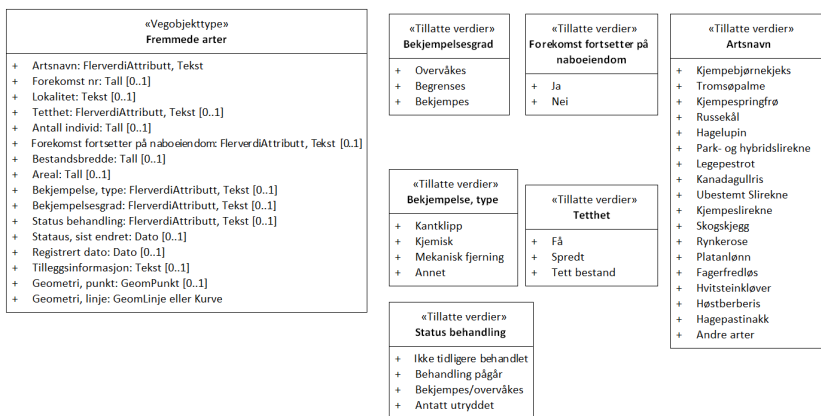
«Vegobjekttype»
Fremmede arter

+ Artsnavn: FlerverdiAttributt, Tekst
+ Forekomst nr: Tall [0..1]
+ Lokalitet: Tekst [0..1]
+ Tetthet: FlerverdiAttributt, Tekst [0..1]
+ Antall individ: Tall [0..1]
+ Forekomst fortsetter på naboeiendom: FlerverdiAttributt, Tekst [0..1]
+ Bestandsbredde: Tall [0..1]
+ Areal: Tall [0..1]
+ Bekjempelse, type: FlerverdiAttributt, Tekst [0..1]
+ Bekjempelsesgrad: FlerverdiAttributt, Tekst [0..1]
+ Status behandling: FlerverdiAttributt, Tekst [0..1]
+ Stataus, sist endret: Dato [0..1]
+ Registrert dato: Dato [0..1]
+ Tilleggsinformasjon: Tekst [0..1]
+ Geometri, punkt: GeomPunkt [0..1]
+ Geometri, linje: GeomLinje eller Kurve

«Tillatte verdier»
Bekjempelsesgrad

+ Overvåkes
+ Begrenses
+ Bekjempes

«Tillatte verdier»
Forekomst fortsetter på naboeiendom

+ Ja
+ Nei

«Tillatte verdier»
Artsnavn

+ Kjempebjørnekjeks
+ Tromsøpalme
+ Kjempespringfrø
+ Russekål
+ Hagelupin
+ Park- og hybridslirekne
+ Legepestrot
+ Kanadagullris
+ Ubestemt Slirekne
+ Kjempeslirekne
+ Skogskjegg
+ Rynkerose
+ Platanlønn
+ Fagerfredløs
+ Hvitsteinkløver
+ Høstberberis
+ Hagepastinakk
+ Andre arter

«Tillatte verdier»
Bekjempelse, type

+ Kantklipp
+ Kjemisk
+ Mekanisk fjerning
+ Annet

«Tillatte verdier»
Tetthet

+ Få
+ Spredt
+ Tett bestand

«Tillatte verdier»
Status behandling

+ Ikke tidligere behandlet
+ Behandling pågår
+ Bekjempes/overvåkes
+ Antatt utryddet